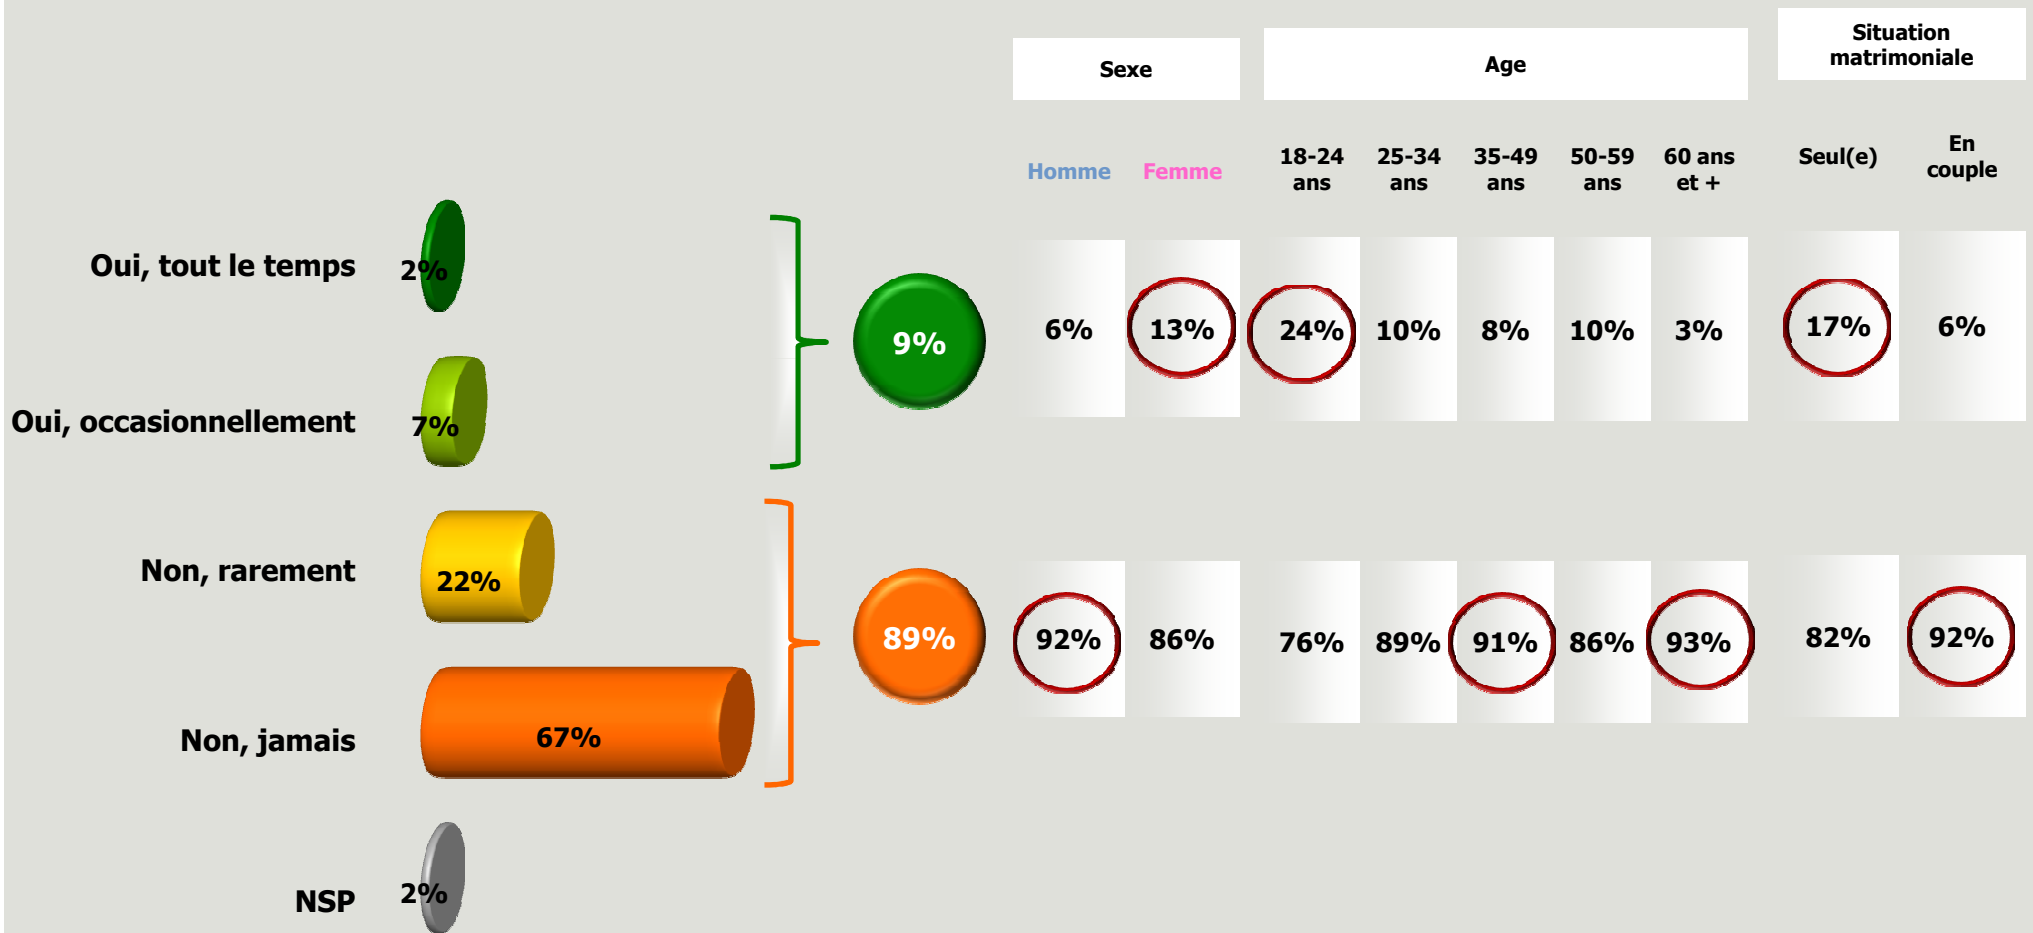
Oui, tout le temps 2%

Oui, occasionnellement 7%

Non, rarement 22%

Non, jamais 67%

NSP 2%

9%

89%

| | Sexe | | Age | | | | | Situation matrimoniale | |
|---|---|---|---|---|---|---|---|---|---|
| | Homme | Femme | 18-24 ans | 25-34 ans | 35-49 ans | 50-59 ans | 60 ans et + | Seul(e) | En couple |
| 9% | 6% | 13% | 24% | 10% | 8% | 10% | 3% | 17% | 6% |
| 89% | 92% | 86% | 76% | 89% | 91% | 86% | 93% | 82% | 92% |